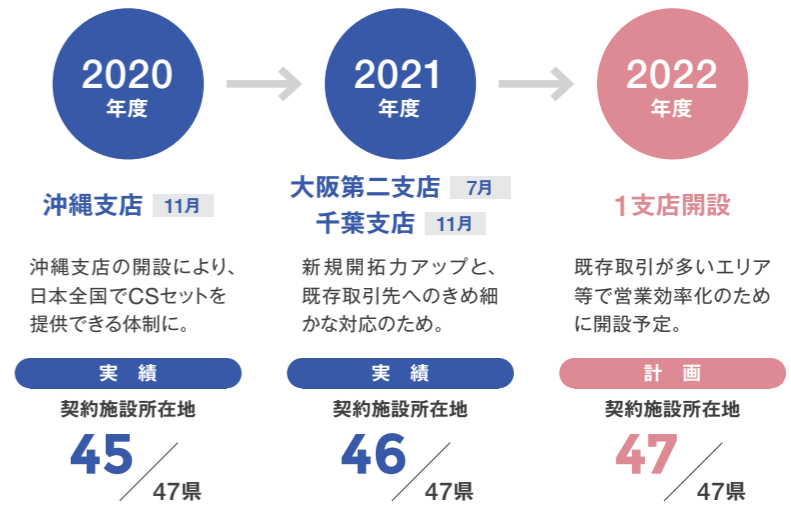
2020
年度

沖縄支店 11月

沖縄支店の開設により、日本全国でCSセットを提供できる体制に。

実 績

契約施設所在地

45 / 47県

2021
年度

大阪第二支店 7月
千葉支店 11月

新規開拓力アップと、既存取引先へのきめ細かな対応のため。

実 績

契約施設所在地

46 / 47県

2022
年度

1支店開設

既存取引が多いエリア等で営業効率化のために開設予定。

計 画

契約施設所在地

47 / 47県